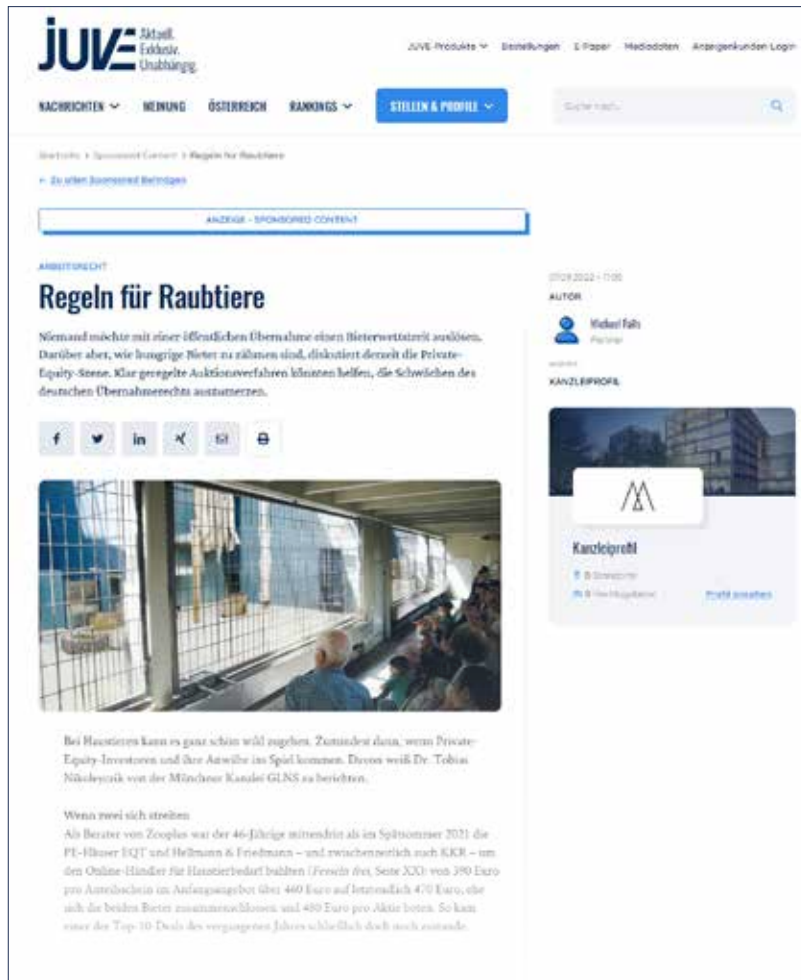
JUVE Aktuell. Exklusiv. Unabhängig.

JUVE Produkte Bestellungen E-Paper Mediadaten Anzeigenkunden Login

NACHRICHTEN MEINUNG ÖSTERREICH RANKINGS STELLEN & PROFILE

Suche nach...

Startseite > Sponsored Content > Regeln für Raubtiere

← Zu allen Sponsored Beiträgen

ANZEIGE - SPONSORED CONTENT

ARBEITSRECHT

Regeln für Raubtiere

Niemand möchte mit einer öffentlichen Übernahme einen Bieterwettstreit auslösen. Darüber aber, wie hungrige Bieter zu zähmen sind, diskutiert derzeit die Private-Equity-Szene. Klar geregelte Auktionsverfahren könnten helfen, die Schwächen des deutschen Übernahmerechts auszumerzen.

Bei Haustieren kann es ganz schön wild zugehen. Zumindest dann, wenn Private-Equity-Investoren und ihre Anwälte ins Spiel kommen. Davon weiß Dr. Tobias Nikoleyczik von der Münchner Kanzlei GLNS zu berichten.

Wenn zwei sich streiten

Als Berater von Zooplus war der 46-Jährige mittendrin als im Spätsommer 2021 die PE-Häuser EQT und Hellmann & Friedmann – und zwischenzeitlich auch KKR – um den Online-Händler für Haustierbedarf buhlten (Fressfeinde, Seite XX): von 390 Euro pro Anteilsschein im Anfangsangebot über 460 Euro auf letztendlich 470 Euro, ehe sich die beiden Bieter zusammenschlossen und 480 Euro pro Aktie boten. So kam einer der Top-10-Deals des vergangenen Jahres schließlich doch noch zustande.

07.09.2022 - 11:00

AUTOR

Michael Falls
Partner

KANZLEIPROFIL

Kanzleiprofil

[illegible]

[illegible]

Profil ansehen